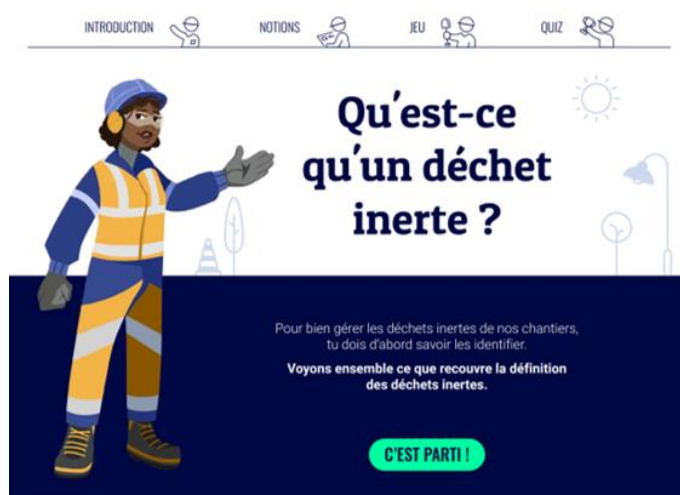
INTRODUCTION NOTIONS JEU QUIZ

Qu'est-ce qu'un déchet inerte ?

Pour bien gérer les déchets inertes de nos chantiers, tu dois d'abord savoir les identifier.

**Voyons ensemble ce que recouvre la définition des déchets inertes.**

C'EST PARTI !